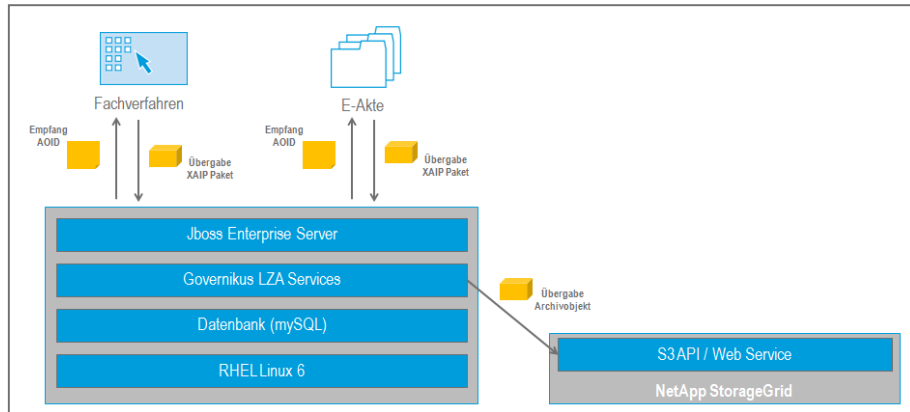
Fachverfahren

Empfang AOID

Übergabe XAIP Paket

E-Akte

Empfang AOID

Übergabe XAIP Paket

Jboss Enterprise Server

Governikus LZA Services

Datenbank (mySQL)

RHEL Linux 6

Übergabe Archivobjekt

S3API / Web Service

NetApp StorageGrid